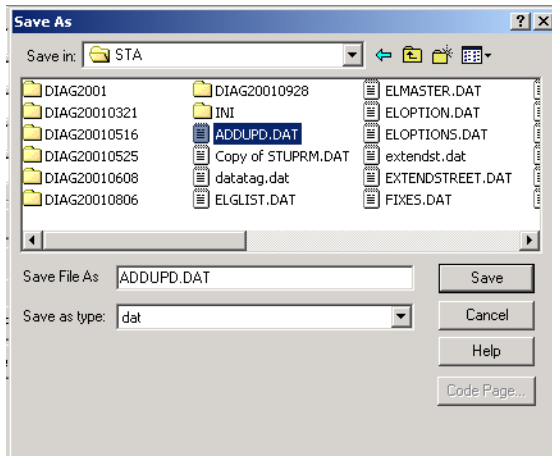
Save As
? X
Save in: STA

DIAG2001
DIAG20010321
DIAG20010516
DIAG20010525
DIAG20010608
DIAG20010806

DIAG20010928
INI
ADDUPD.DAT
Copy of STUPRM.DAT
datatag.dat
ELGLIST.DAT

ELMASTER.DAT
ELOPTION.DAT
ELOPTIONS.DAT
extendst.dat
EXTENDSTREET.DAT
FIXES.DAT

Save File As ADDUPD.DAT
Save as type: dat

Save
Cancel
Help
Code Page...